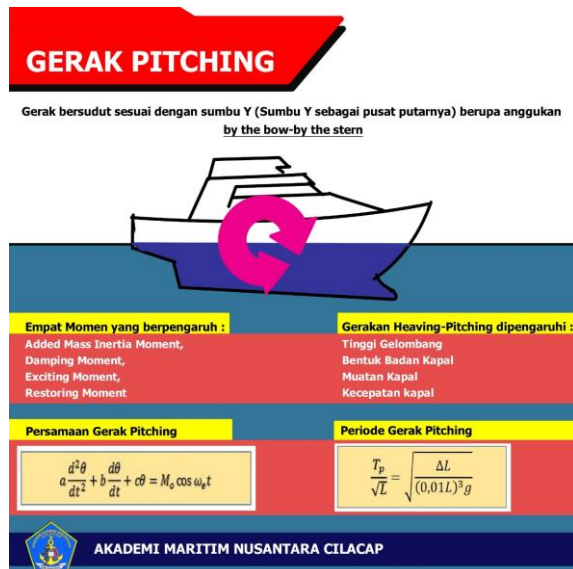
GERAK PITCHING

Gerak bersudut sesuai dengan sumbu Y (Sumbu Y sebagai pusat putarnya) berupa anggukan by the bow-by the stern

Empat Momen yang berpengaruh :

Added Mass Inertia Moment,
Damping Moment,
Exciting Moment,
Restoring Moment

Gerakan Heaving-Pitching dipengaruhi :

Tinggi Gelombang
Bentuk Badan Kapal
Muatan Kapal
Kecepatan kapal

Persamaan Gerak Pitching

$a\frac{d^2\theta}{dt^2} + b\frac{d\theta}{dt} + c\theta = M_o \cos \omega_e t$

Periode Gerak Pitching

$\frac{T_p}{\sqrt{L}} = \sqrt{\frac{\Delta L}{(0{,}01L)^3 g}}$

AKADEMI MARITIM NUSANTARA CILACAP